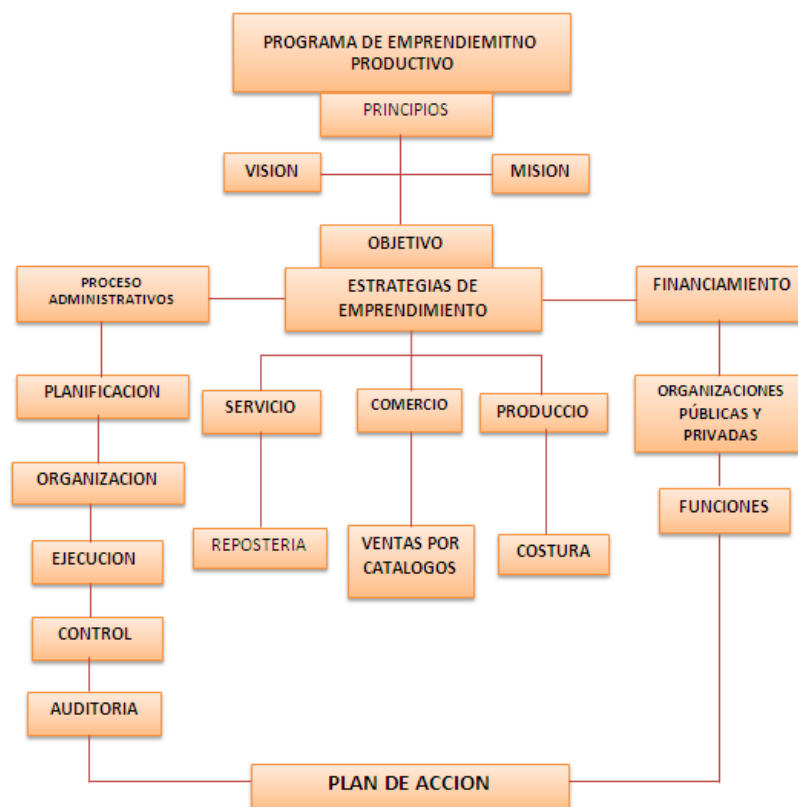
PROGRAMA DE EMPRENDIEMITNO PRODUCTIVO

PRINCIPIOS

VISION

MISION

OBJETIVO

PROCESO ADMINISTRATIVOS

ESTRATEGIAS DE EMPRENDIMIENTO

FINANCIAMIENTO

PLANIFICACION

SERVICIO

COMERCIO

PRODUCCIO

ORGANIZACIONES PÚBLICAS Y PRIVADAS

ORGANIZACION

FUNCIONES

EJECUCION

REPOSTERIA

VENTAS POR CATALOGOS

COSTURA

CONTROL

AUDITORIA

PLAN DE ACCION